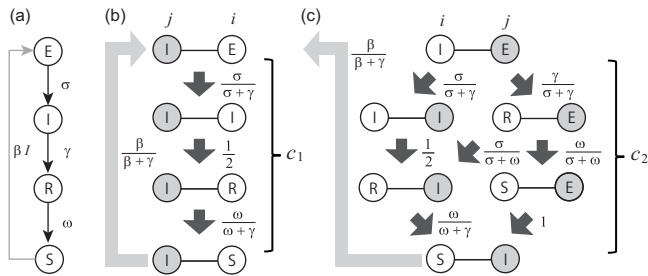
(a)

E

$\sigma$

I

$\gamma$

R

$\omega$

S

$\beta I$

(b)

$j$ $i$

I E

$\frac{\sigma}{\sigma+\gamma}$

I I

$\frac{\beta}{\beta+\gamma}$

$\frac{1}{2}$

I R

$\frac{\omega}{\omega+\gamma}$

I S

$c_1$

(c)

$i$ $j$

I E

$\frac{\beta}{\beta+\gamma}$

$\frac{\sigma}{\sigma+\gamma}$

$\frac{\gamma}{\sigma+\gamma}$

I I

R E

$\frac{1}{2}$

$\frac{\sigma}{\sigma+\omega}$

$\frac{\omega}{\sigma+\omega}$

R I

S E

$\frac{\omega}{\omega+\gamma}$

1

S I

$c_2$